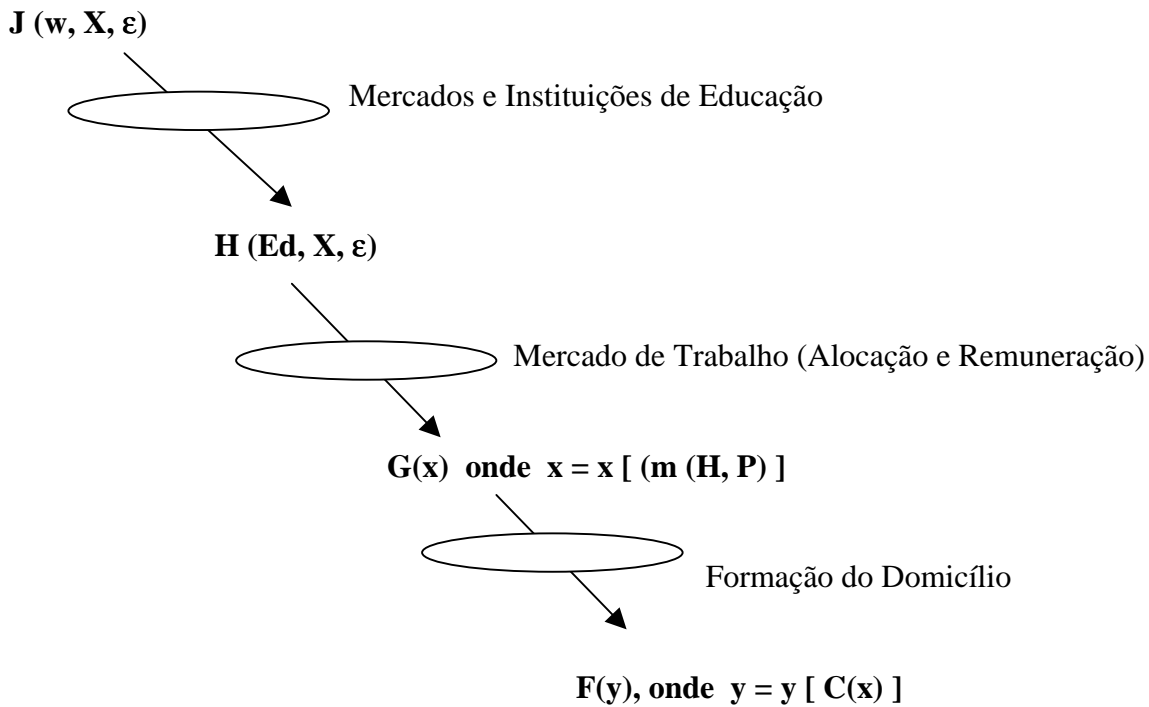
$J(w, X, \varepsilon)$

Mercados e Instituições de Educação

$H(Ed, X, \varepsilon)$

Mercado de Trabalho (Alocação e Remuneração)

$G(x)$ onde $x = x\,[\,(m\,(H, P)\,]$

Formação do Domicílio

$F(y)$, onde $y = y\,[\,C(x)\,]$